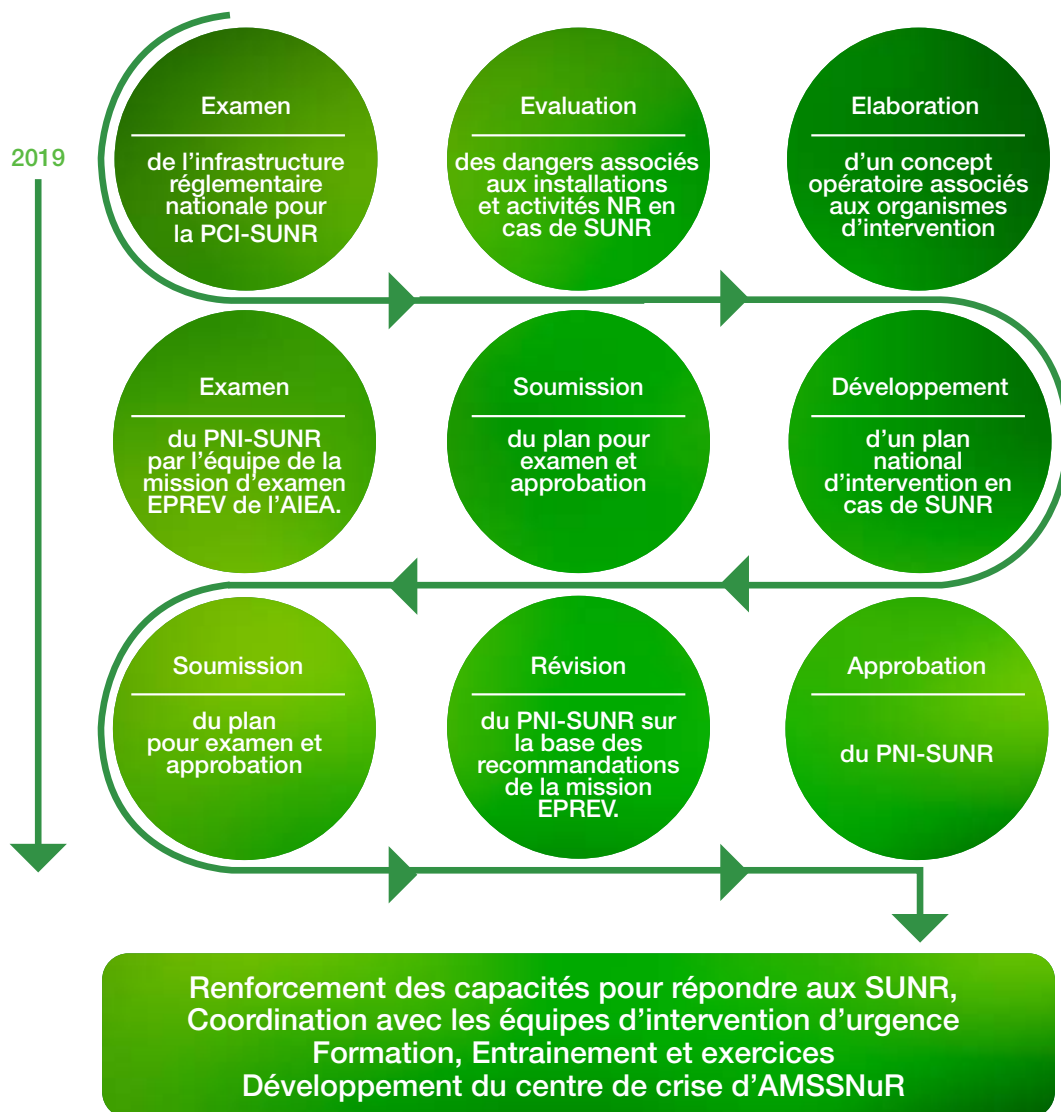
2019

Examen

de l'infrastructure réglementaire nationale pour la PCI-SUNR

Evaluation

des dangers associés aux installations et activités NR en cas de SUNR

Elaboration

d'un concept opératoire associés aux organismes d'intervention

Examen

du PNI-SUNR par l'équipe de la mission d'examen EPREV de l'AIEA.

Soumission

du plan pour examen et approbation

Développement

d'un plan national d'intervention en cas de SUNR

Soumission

du plan pour examen et approbation

Révision

du PNI-SUNR sur la base des recommandations de la mission EPREV.

Approbation

du PNI-SUNR

Renforcement des capacités pour répondre aux SUNR,
Coordination avec les équipes d'intervention d'urgence
Formation, Entrainement et exercices
Développement du centre de crise d'AMSSNuR